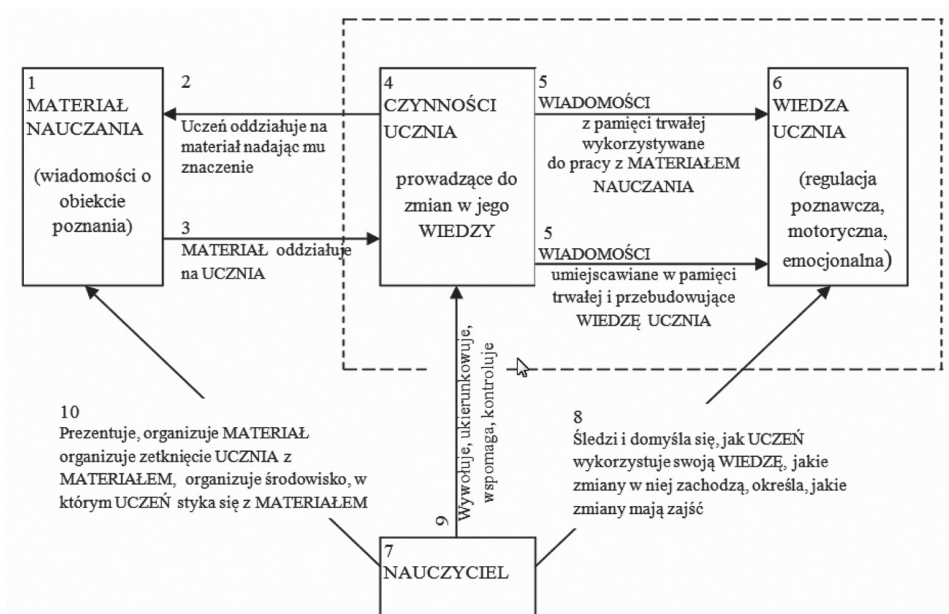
1
MATERIAŁ NAUCZANIA

(wiadomości o obiekcie poznania)

2
Uczeń oddziałuje na materiał nadając mu znaczenie

3
MATERIAŁ oddziałuje na UCZNIA

4
CZYNNOŚCI UCZNIA

prowadzące do zmian w jego WIEDZY

5
WIADOMOŚCI
z pamięci trwałej wykorzystywane do pracy z MATERIAŁEM NAUCZANIA

5
WIADOMOŚCI
umiejscawiane w pamięci trwałej i przebudowujące WIEDZĘ UCZNIA

6
WIEDZA UCZNIA

(regulacja poznawcza, motoryczna, emocjonalna)

10
Prezentuje, organizuje MATERIAŁ organizuje zetknięcie UCZNIA z MATERIAŁEM, organizuje środowisko, w którym UCZEŃ styka się z MATERIAŁEM

9
Wywołuje, ukierunkowuje, wspomaga, kontroluje

8
Śledzi i domyśla się, jak UCZEŃ wykorzystuje swoją WIEDZĘ, jakie zmiany w niej zachodzą, określa, jakie zmiany mają zajść

7
NAUCZYCIEL